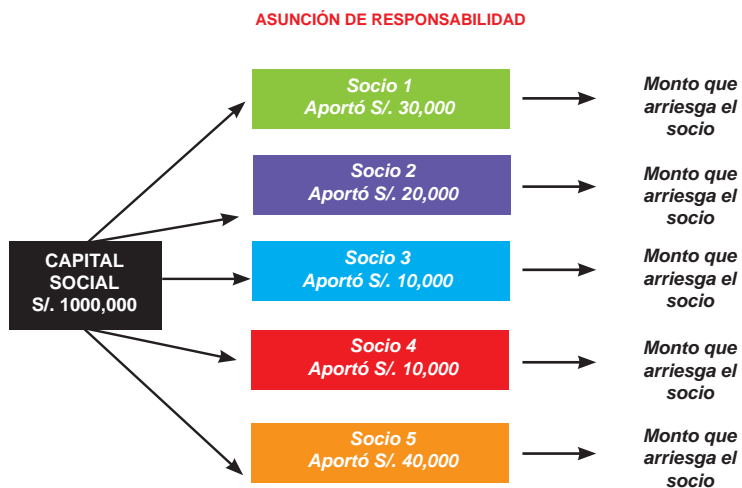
ASUNCIÓN DE RESPONSABILIDAD

CAPITAL SOCIAL S/. 1000,000

Socio 1
Aportó S/. 30,000

Monto que arriesga el socio

Socio 2
Aportó S/. 20,000

Monto que arriesga el socio

Socio 3
Aportó S/. 10,000

Monto que arriesga el socio

Socio 4
Aportó S/. 10,000

Monto que arriesga el socio

Socio 5
Aportó S/. 40,000

Monto que arriesga el socio